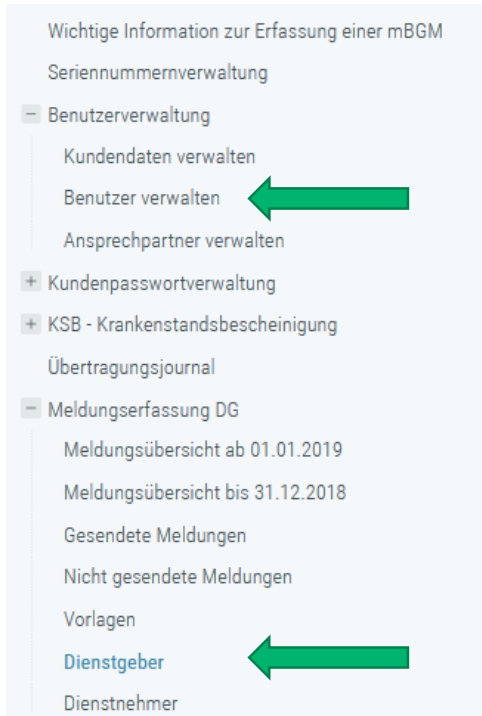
Wichtige Information zur Erfassung einer mBGM
Seriennummernverwaltung
− Benutzerverwaltung
Kundendaten verwalten
Benutzer verwalten
Ansprechpartner verwalten
+ Kundenpasswortverwaltung
+ KSB - Krankenstandsbescheinigung
Übertragungsjournal
− Meldungserfassung DG
Meldungsübersicht ab 01.01.2019
Meldungsübersicht bis 31.12.2018
Gesendete Meldungen
Nicht gesendete Meldungen
Vorlagen
Dienstgeber
Dienstnehmer